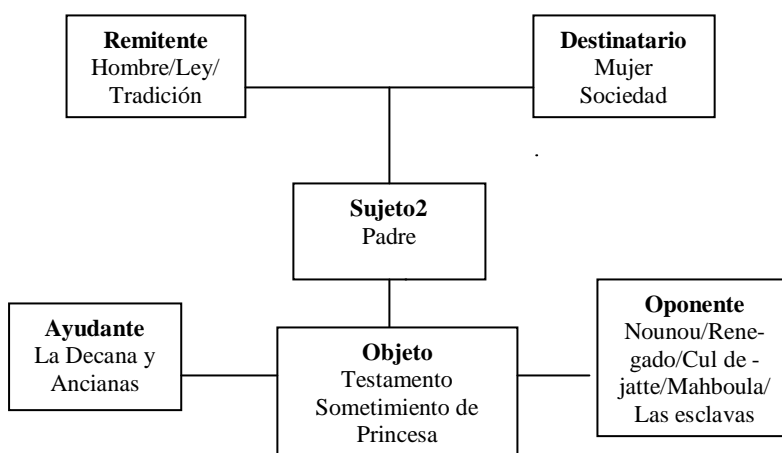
**Remitente**
Hombre/Ley/
Tradición

**Destinatario**
Mujer
Sociedad

**Sujeto2**
Padre

**Ayudante**
La Decana y
Ancianas

**Objeto**
Testamento
Sometimiento de
Princesa

**Oponente**
Nounou/Renegado/Cul de -jatte/Mahboula/
Las esclavas